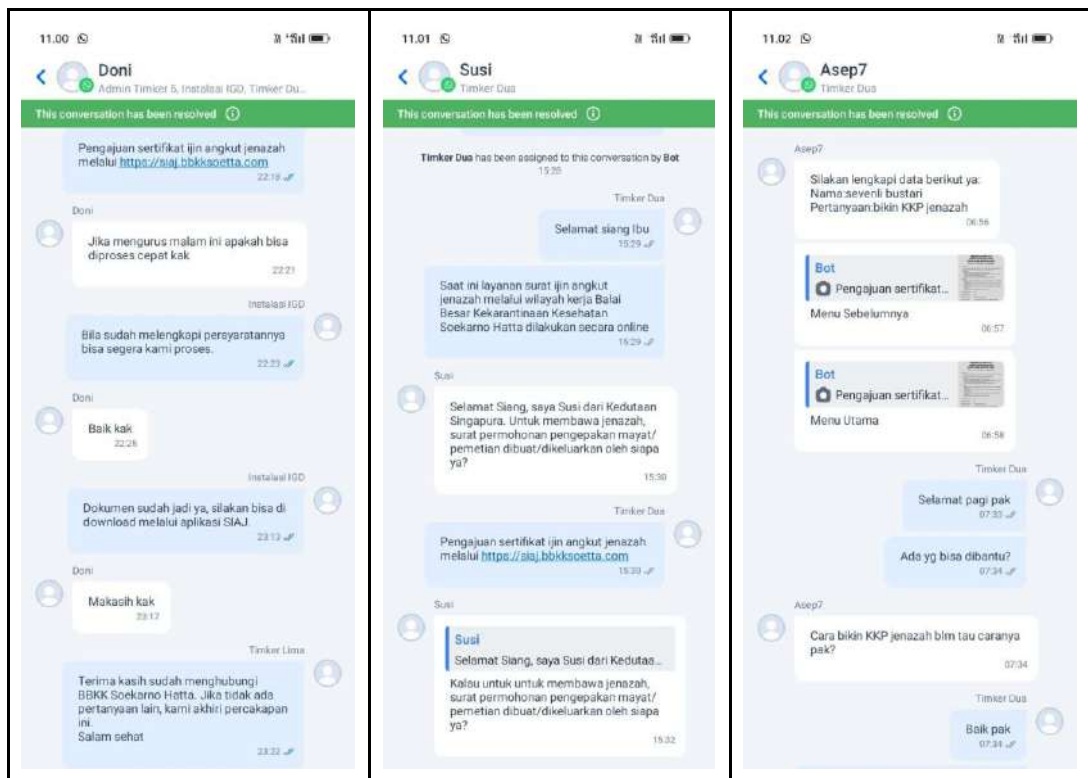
11.00

Doni
Admin Timker 5, Instalasi IGD, Timker Du...

This conversation has been resolved

Pengajuan sertifikat ijin angkut jenazah melalui https://siaj.bbkksoetta.com
22:19

Doni
Jika mengurus malam ini apakah bisa diproses cepat kak
22:21

Instalasi IGD
Bila sudah melengkapi persyaratannya bisa segera kami proses.
22:23

Doni
Baik kak
22:26

Instalasi IGD
Dokumen sudah jadi ya, silakan bisa di download melalui aplikasi SIAJ.
23:13

Doni
Makasih kak
23:17

Timker Lima
Terima kasih sudah menghubungi BBKK Soekarno Hatta. Jika tidak ada pertanyaan lain, kami akhiri percakapan ini.
Salam sehat
23:22

11.01

Susi
Timker Dua

This conversation has been resolved

Timker Dua has been assigned to this conversation by Bot
15:29

Timker Dua
Selamat siang Ibu
15:29

Saat ini layanan surat ijin angkut jenazah melalui wilayah kerja Balai Besar Kekarantinaan Kesehatan Soekarno Hatta dilakukan secara online
15:29

Susi
Selamat Siang, saya Susi dari Kedutaan Singapura. Untuk membawa jenazah, surat permohonan pengepakan mayat/ pemetian dibuat/dikeluarkan oleh siapa ya?
15:30

Timker Dua
Pengajuan sertifikat ijin angkut jenazah melalui https://siaj.bbkksoetta.com
15:30

Susi
Susi
Selamat Siang, saya Susi dari Kedutaa...
Kalau untuk membawa jenazah, surat permohonan pengepakan mayat/ pemetian dibuat/dikeluarkan oleh siapa ya?
15:32

11.02

Asep7
Timker Dua

This conversation has been resolved

Asep7
Silakan lengkapi data berikut ya:
Nama:sevenli bustari
Pertanyaan:bikin KKP jenazah
06:56

Bot
Pengajuan sertifikat...
Menu Sebelumnya
06:57

Bot
Pengajuan sertifikat...
Menu Utama
06:58

Timker Dua
Selamat pagi pak
07:33

Ada yg bisa dibantu?
07:34

Asep7
Cara bikin KKP jenazah blm tau caranya pak?
07:34

Timker Dua
Baik pak
07:34